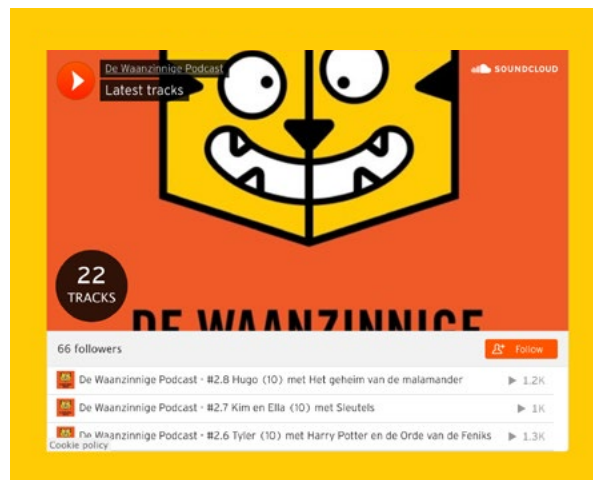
De Waanzinnige Podcast
Latest tracks

SOUNDCLOUD

22
TRACKS

DE WAANZINNIGE

66 followers

Follow

De Waanzinnige Podcast - #2.8 Hugo (10) met Het geheim van de malamander ▶ 1.2K

De Waanzinnige Podcast - #2.7 Kim en Ella (10) met Sleutels ▶ 1K

De Waanzinnige Podcast - #2.6 Tyler (10) met Harry Potter en de Orde van de Feniks ▶ 1.3K

Cookie policy